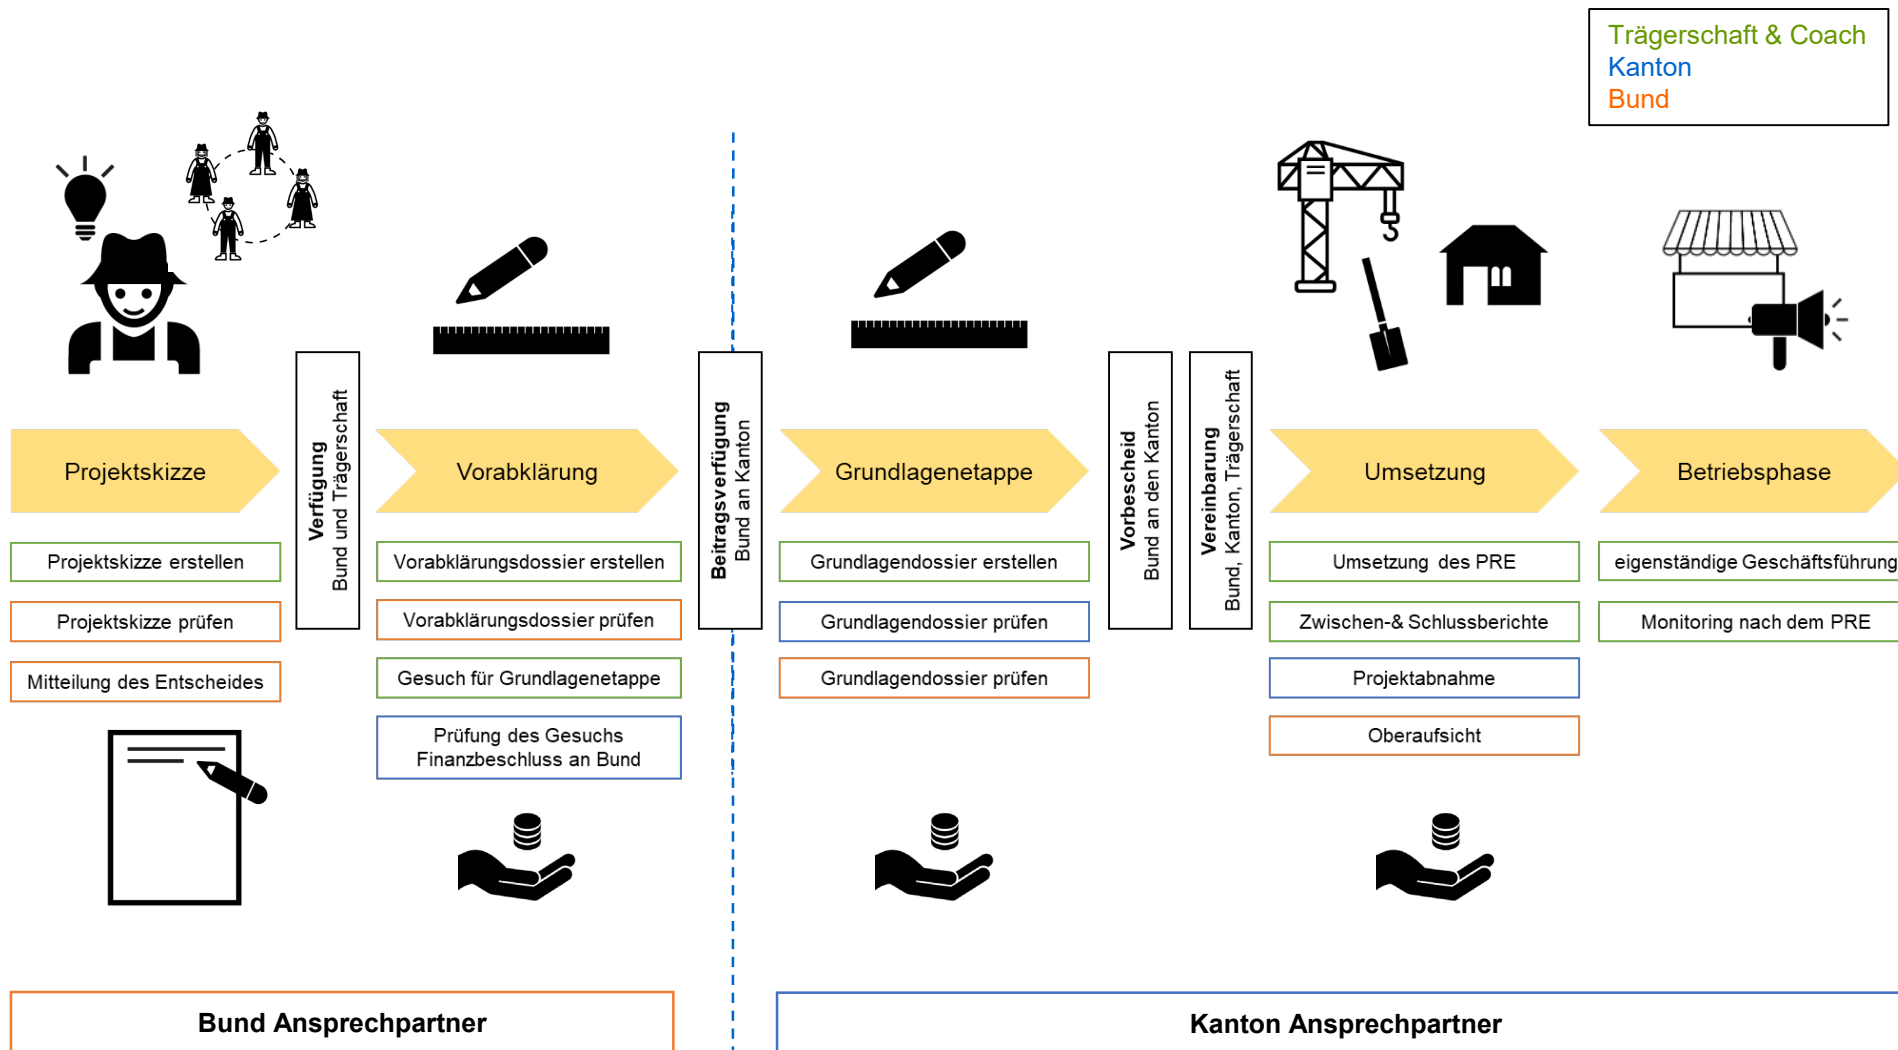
Trägerschaft & Coach
Kanton
Bund

Projektskizze

Projektskizze erstellen

Projektskizze prüfen

Mitteilung des Entscheides

Verfügung
Bund und Trägerschaft

Vorabklärung

Vorabklärungsdossier erstellen

Vorabklärungsdossier prüfen

Gesuch für Grundlagenetappe

Prüfung des Gesuchs
Finanzbeschluss an Bund

Beitragsverfügung
Bund an Kanton

Grundlagenetappe

Grundlagendossier erstellen

Grundlagendossier prüfen

Grundlagendossier prüfen

Vorbescheid
Bund an den Kanton

Vereinbarung
Bund, Kanton, Trägerschaft

Umsetzung

Umsetzung des PRE

Zwischen-& Schlussberichte

Projektabnahme

Oberaufsicht

Betriebsphase

eigenständige Geschäftsführung

Monitoring nach dem PRE

Bund Ansprechpartner

Kanton Ansprechpartner